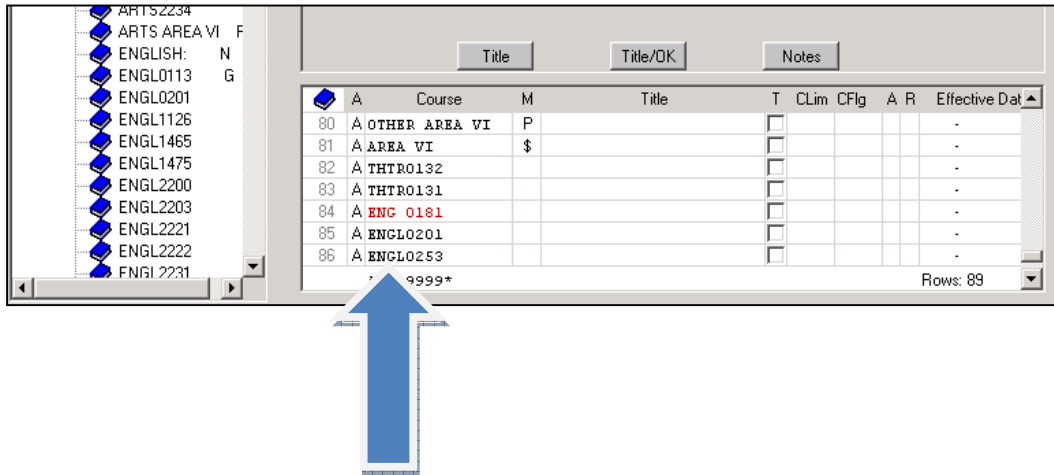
ARTS2234
ARTS AREA VI P
ENGLISH: N
ENGL0113 G
ENGL0201
ENGL1126
ENGL1465
ENGL1475
ENGL2200
ENGL2203
ENGL2221
ENGL2222
ENGL2231

Title
Title/OK
Notes

| | A | Course | M | Title | T | CLim | CFlg | A | R | Effective Dat |
|---|---|---|---|---|---|---|---|---|---|---|
| 80 | A | OTHER AREA VI | P | | | | | | | - |
| 81 | A | AREA VI | $ | | | | | | | - |
| 82 | A | THTR0132 | | | | | | | | - |
| 83 | A | THTR0131 | | | | | | | | - |
| 84 | A | ENG 0181 | | | | | | | | - |
| 85 | A | ENGL0201 | | | | | | | | - |
| 86 | A | ENGL0253 | | | | | | | | - |

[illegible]9999*
Rows: 89